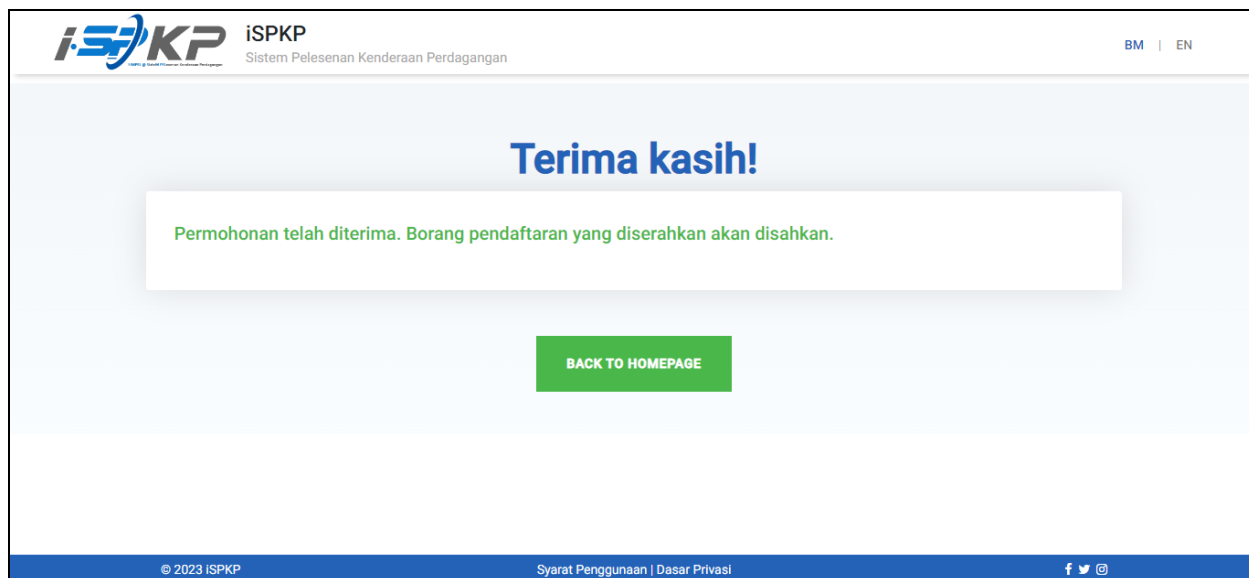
iSPKP

iSPKP
Sistem Pelesenan Kenderaan Perdagangan

BM | EN

Terima kasih!

Permohonan telah diterima. Borang pendaftaran yang diserahkan akan disahkan.

BACK TO HOMEPAGE

© 2023 iSPKP

Syarat Penggunaan | Dasar Privasi